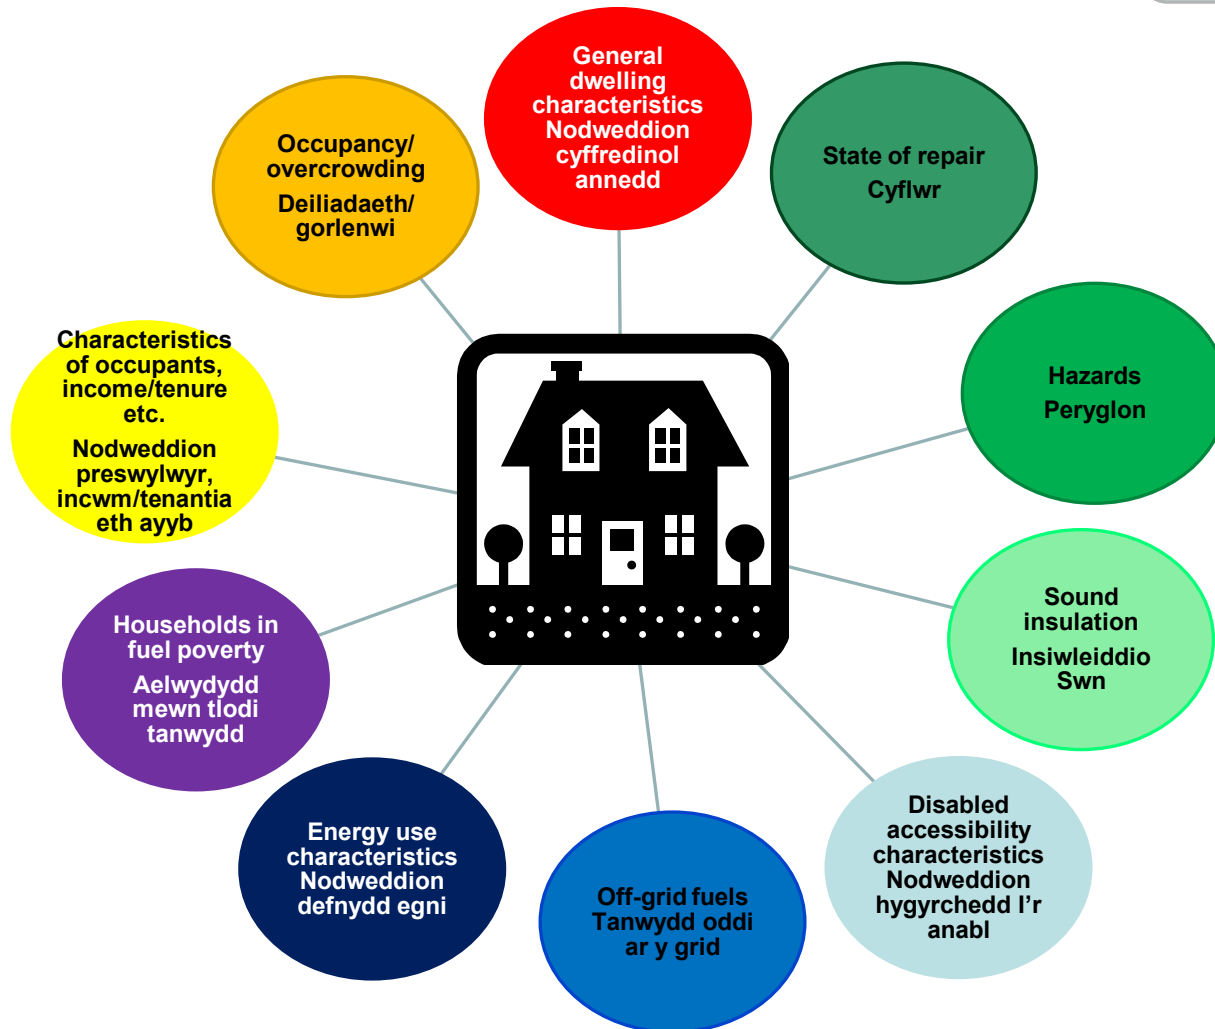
General dwelling characteristics
Nodweddion cyffredinol annedd

State of repair
Cyflwr

Hazards
Peryglon

Sound insulation
Insiwleiddio Swn

Disabled accessibility characteristics
Nodweddion hygyrchedd I'r anabl

Off-grid fuels
Tanwydd oddi ar y grid

Energy use characteristics
Nodweddion defnydd egni

Households in fuel poverty
Aelwydydd mewn tlodi tanwydd

Characteristics of occupants, income/tenure etc.
Nodweddion preswylwyr, incwm/tenantiaeth ayyb

Occupancy/ overcrowding
Deiliadaeth/ gorlenwi